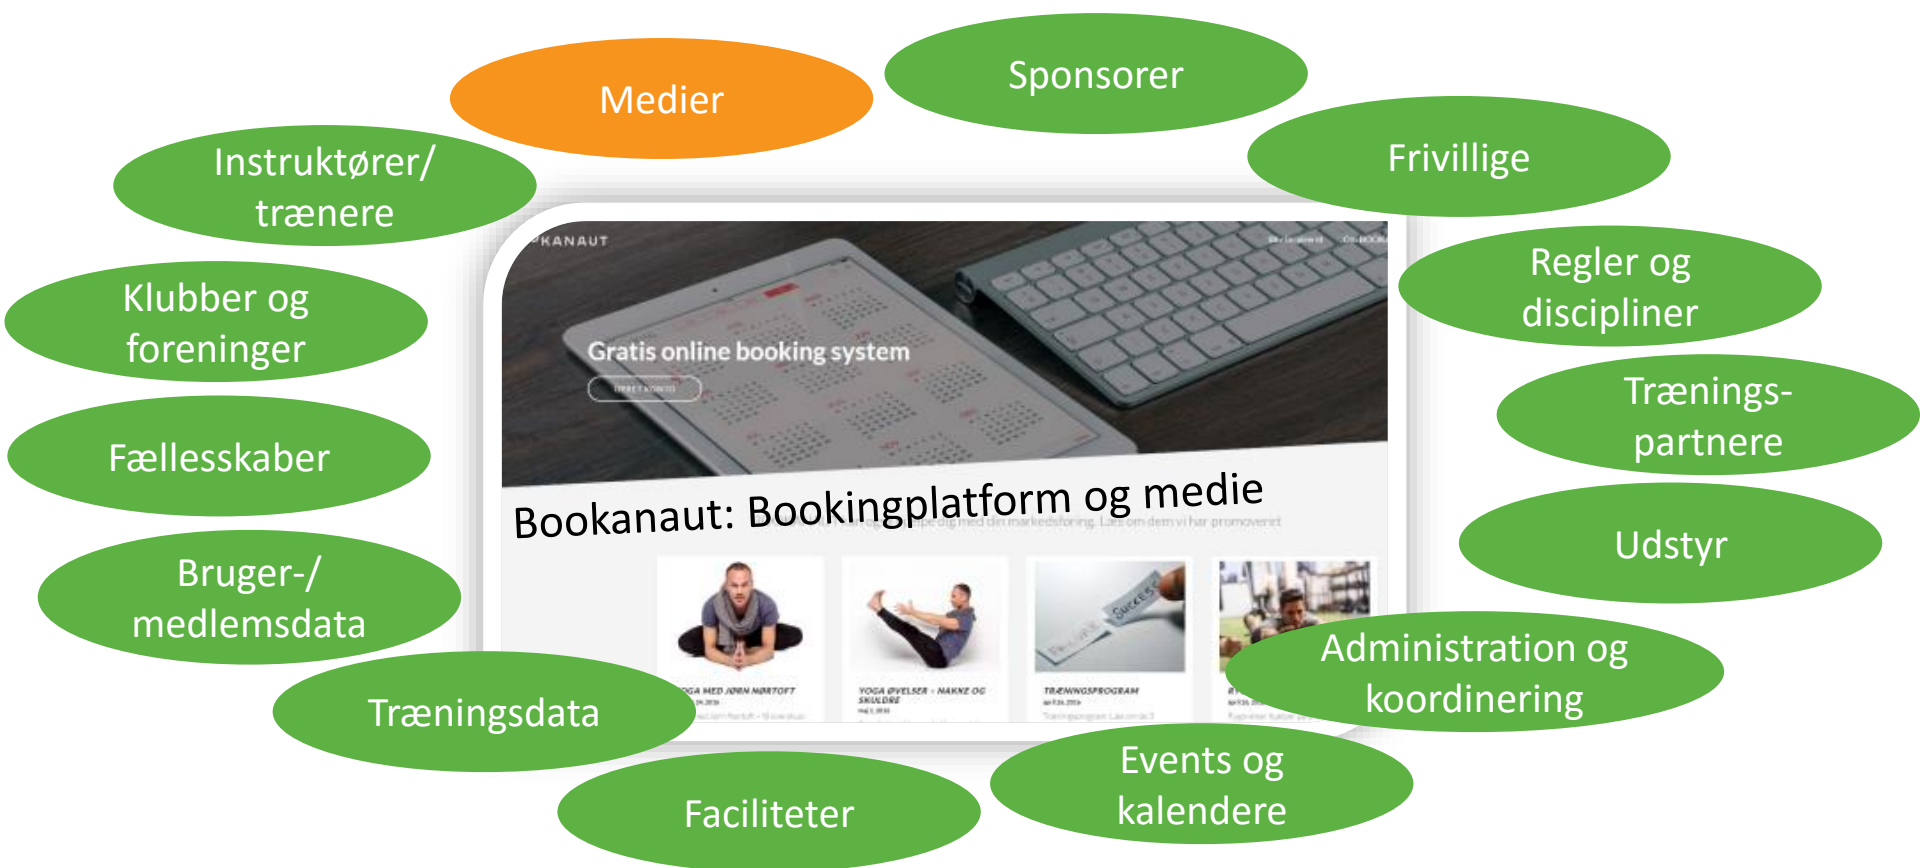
Medier

Sponsorer

Instruktører/ trænere

Frivillige

KANAUT

Gratis online booking system

Klubber og foreninger

Regler og discipliner

Trænings-partnere

Fællesskaber

Bookanaut: Bookingplatform og medie

Udstyr

Bruger-/ medlemsdata

YOGA MED JØRN NØRTOFT

YOGA ØVELSER - NAKKE OG SKULDRE

TRÆNINGSPROGRAM

Administration og koordinering

Træningsdata

Events og kalendere

Faciliteter